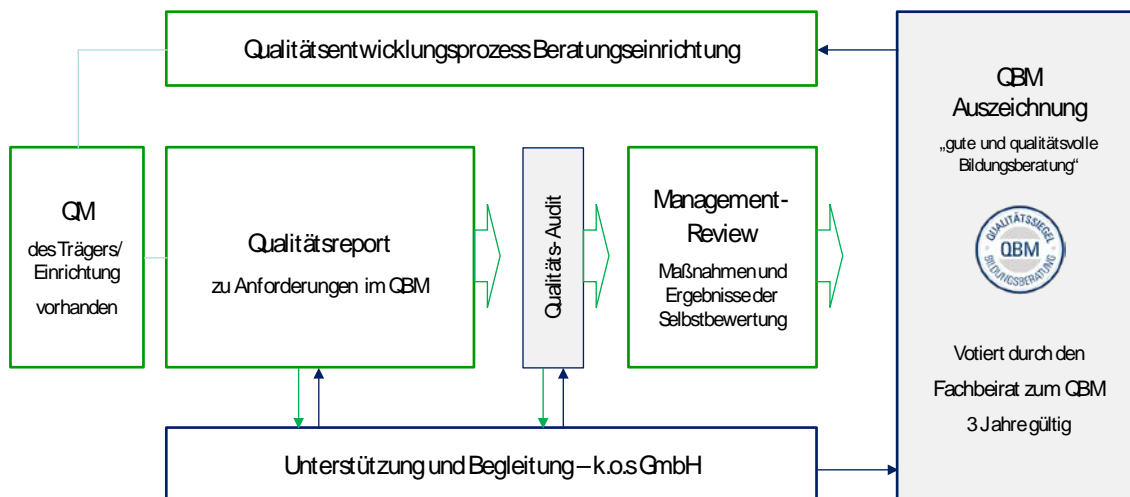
Qualitätsentwicklungsprozess Beratungseinrichtung

QM
des Trägers/ Einrichtung
vorhanden

Qualitätsreport
zu Anforderungen im QBM

Qualitäts-Audit

Management-Review
Maßnahmen und Ergebnisse der Selbstbewertung

QBM
Auszeichnung
„gute und qualitätsvolle Bildungsberatung"

QUALITÄTSSIEGEL
QBM
BILDUNGSBERATUNG

Votiert durch den
Fachbeirat zum QBM
3 Jahre gültig

Unterstützung und Begleitung – k.o.s GmbH